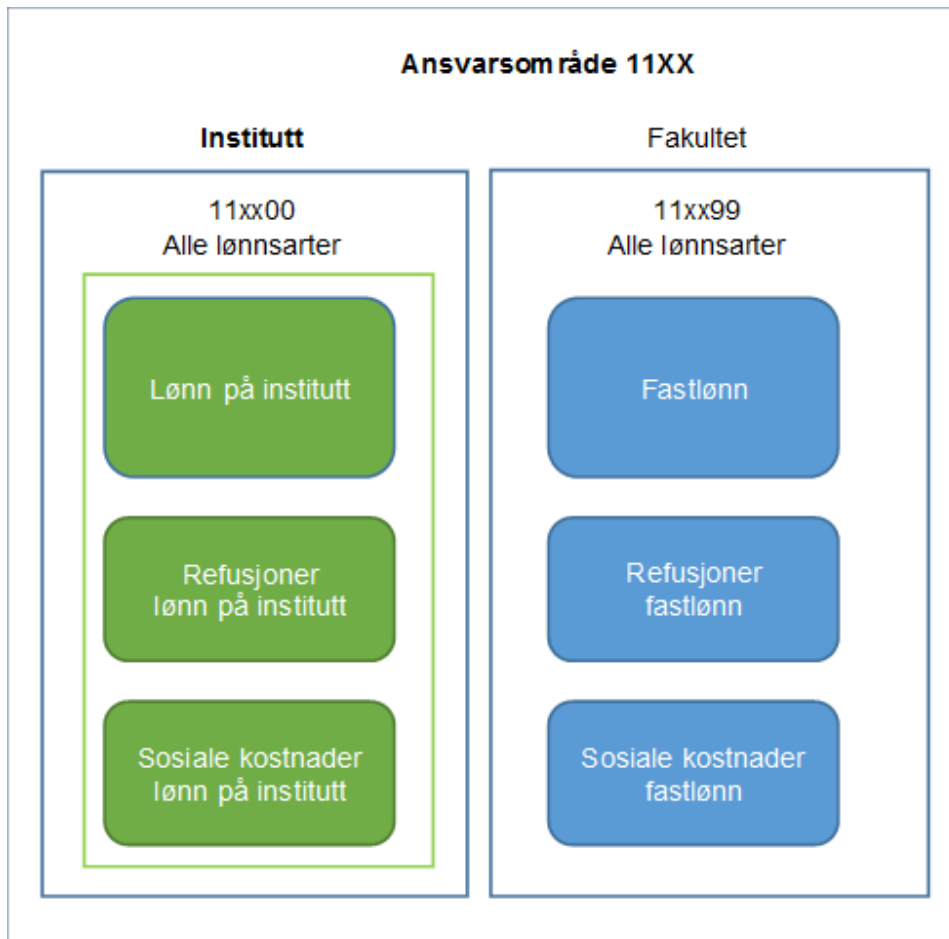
Ansvarsområde 11XX

Institutt

11xx00
Alle lønnsarter

Lønn på institutt

Refusjoner
lønn på institutt

Sosiale kostnader
lønn på institutt

Fakultet

11xx99
Alle lønnsarter

Fastlønn

Refusjoner
fastlønn

Sosiale kostnader
fastlønn